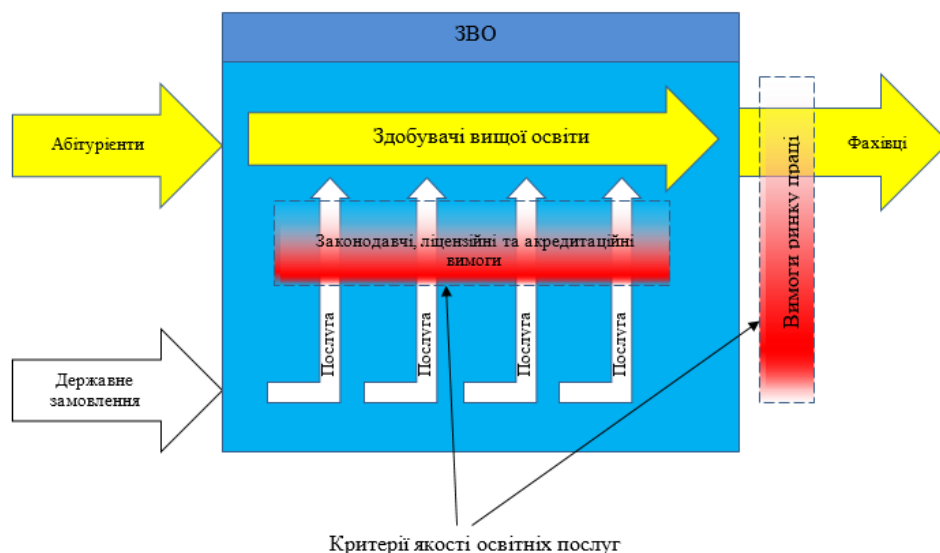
ЗВО

Абітурієнти

Здобувачі вищої освіти

Фахівці

Вимоги ринку праці

Законодавчі, ліцензійні та акредитаційні вимоги

Послуга

Послуга

Послуга

Послуга

Державне замовлення

Критерії якості освітніх послуг